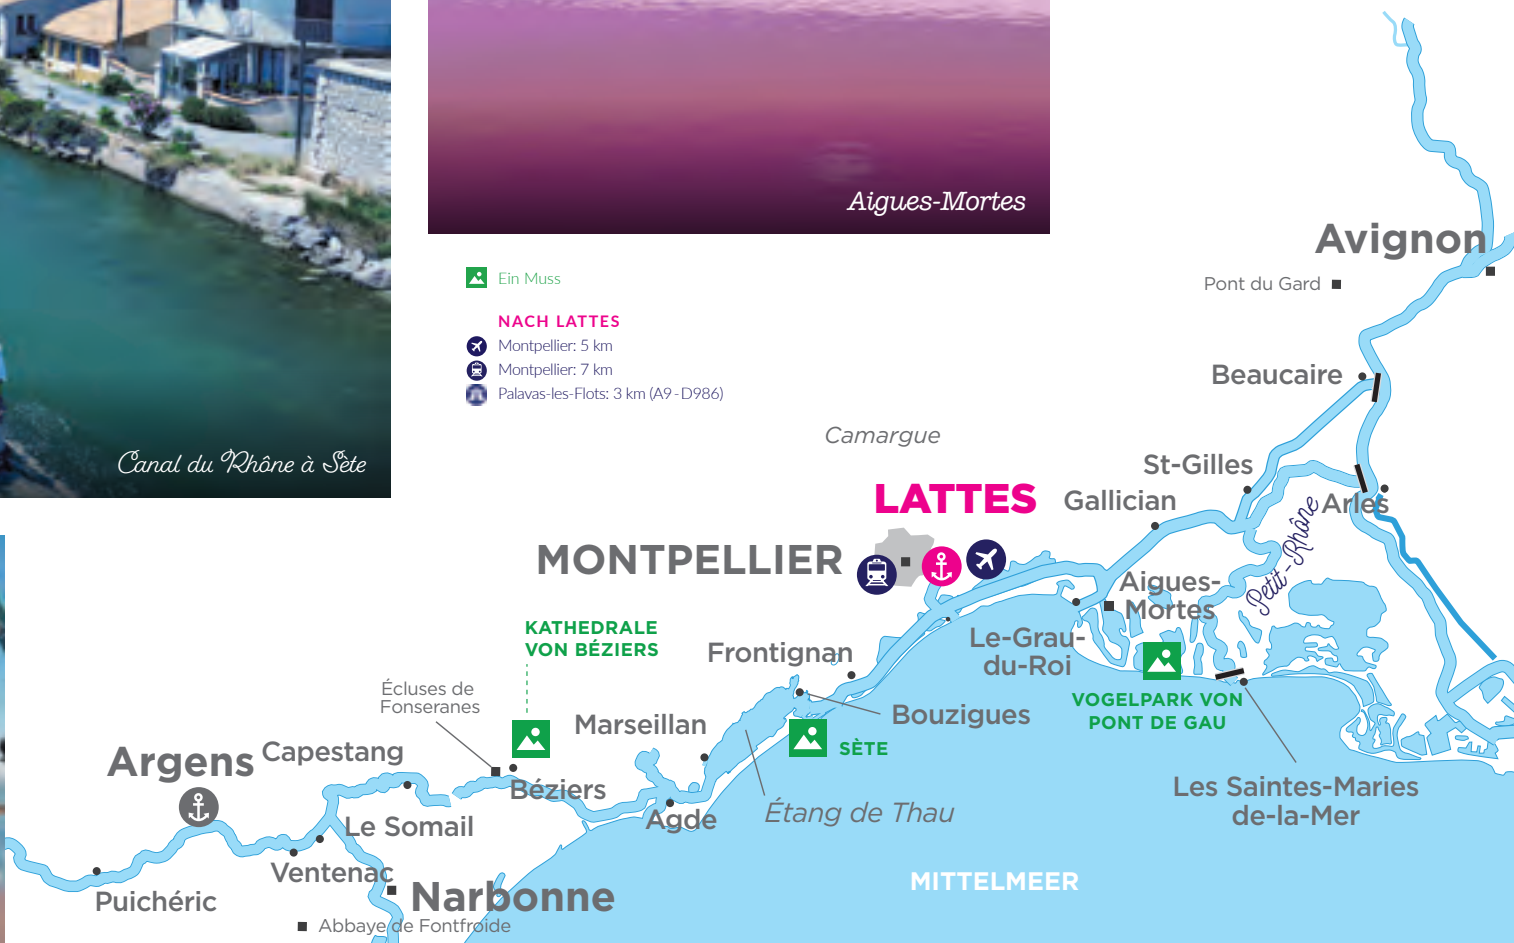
Canal du Rhône à Sète

Aigues-Mortes

Ein Muss

NACH LATTES
Montpellier: 5 km
Montpellier: 7 km
Palavas-les-Flots: 3 km (A9 - D986)

Avignon
Pont du Gard
Beaucaire
Camargue
St-Gilles
LATTES
Gallician
Arles
Petit-Rhône
MONTPELLIER
Aigues-Mortes
KATHEDRALE VON BÉZIERS
Frontignan
Le-Grau-du-Roi
Écluses de Fonseranes
Marseillan
Bouzigues
VOGELPARK VON PONT DE GAU
SÈTE
Argens
Capestang
Béziers
Les Saintes-Maries de-la-Mer
Étang de Thau
Agde
Le Somail
Ventenac
MITTELMEER
Narbonne
Puichéric
Abbaye de Fontfroide